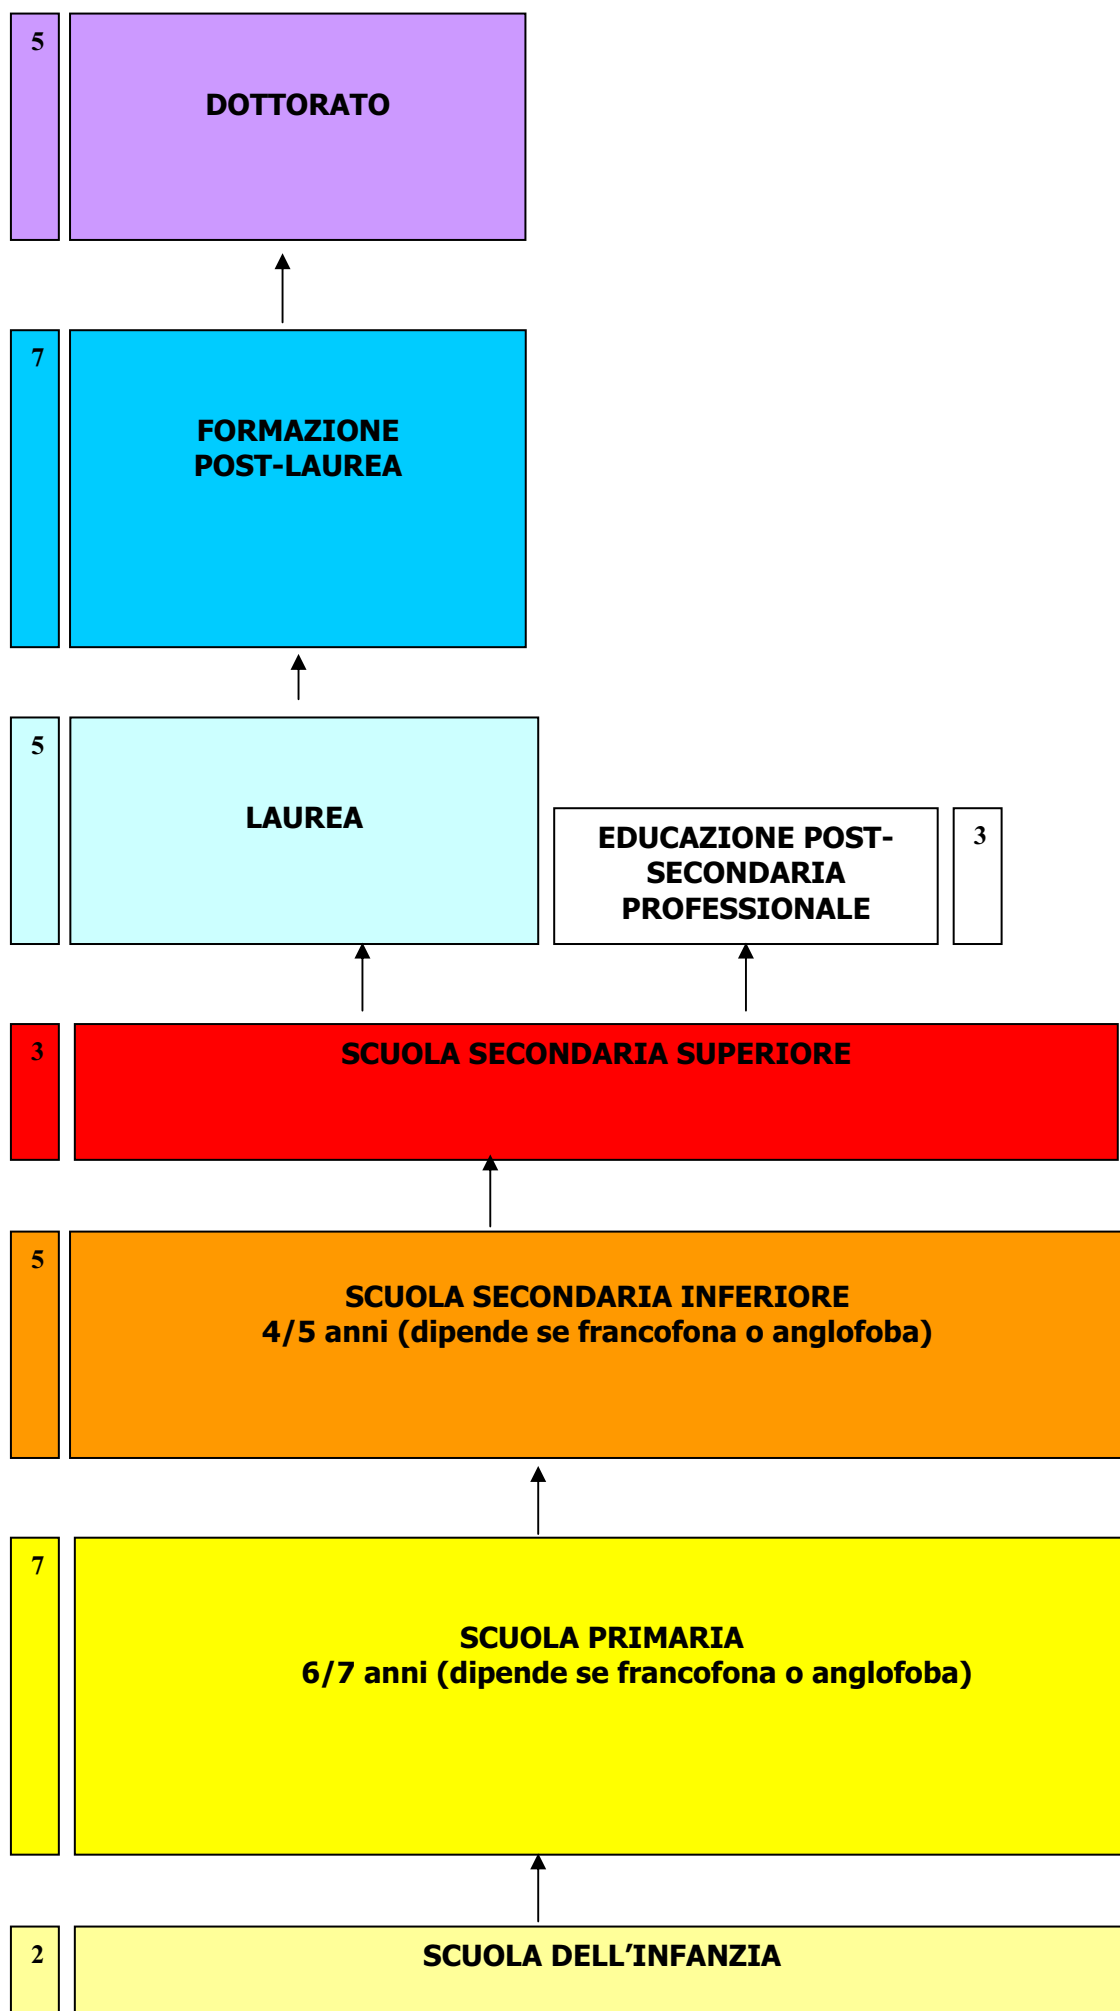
5
DOTTORATO

7
FORMAZIONE POST-LAUREA

5
LAUREA

EDUCAZIONE POST-SECONDARIA PROFESSIONALE
3

3
SCUOLA SECONDARIA SUPERIORE

5
SCUOLA SECONDARIA INFERIORE
4/5 anni (dipende se francofona o anglofoba)

7
SCUOLA PRIMARIA
6/7 anni (dipende se francofona o anglofoba)

2
SCUOLA DELL'INFANZIA